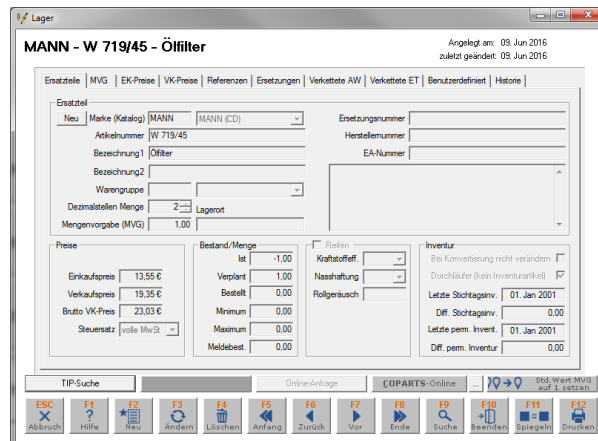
Lager

MANN - W 719/45 - Ölfilter

Angelegt am: 09. Jun 2016
zuletzt geändert: 09. Jun 2016

Ersatzteile | MVG | EK-Preise | VK-Preise | Referenzen | Ersetzungen | Verkettete AW | Verkettete ET | Benutzerdefiniert | Historie

Ersatzteil
Neu
Marke (Katalog) MANN | MANN (CD)
Artikelnummer W 719/45
Bezeichnung1 Ölfilter
Bezeichnung2
Warengruppe
Dezimalstellen Menge 2 Lagerort
Mengenvorgabe (MVG) 1,00

Ersetzungsnummer
Herstellernummer
EA-Nummer

Preise
Einkaufspreis 13,55 €
Verkaufspreis 19,35 €
Brutto VK-Preis 23,03 €
Steuersatz volle MwSt

Bestand/Menge
Ist -1,00
Verplant 1,00
Bestellt 0,00
Minimum 0,00
Maximum 0,00
Meldebest. 0,00

Reifen
Kraftstoffeff.
Nasshaftung
Rollgeräusch

Inventur
Bei Konvertierung nicht verändern
Durchläufer (kein Inventurartikel)
Letzte Stichtagsinv. 01. Jan 2001
Diff. Stichtagsinv. 0,00
Letzte perm. Invent. 01. Jan 2001
Diff. perm. Inventur 0,00

TIP-Suche | Online-Anfrage | COPARTS-Online | ... | Std. Wert MVG auf 1 setzen

ESC Abbruch | F1 Hilfe | F2 Neu | F3 Ändern | F4 Löschen | F5 Anfang | F6 Zurück | F7 Vor | F8 Ende | F9 Suche | F10 Beenden | F11 Spiegeln | F12 Drucken